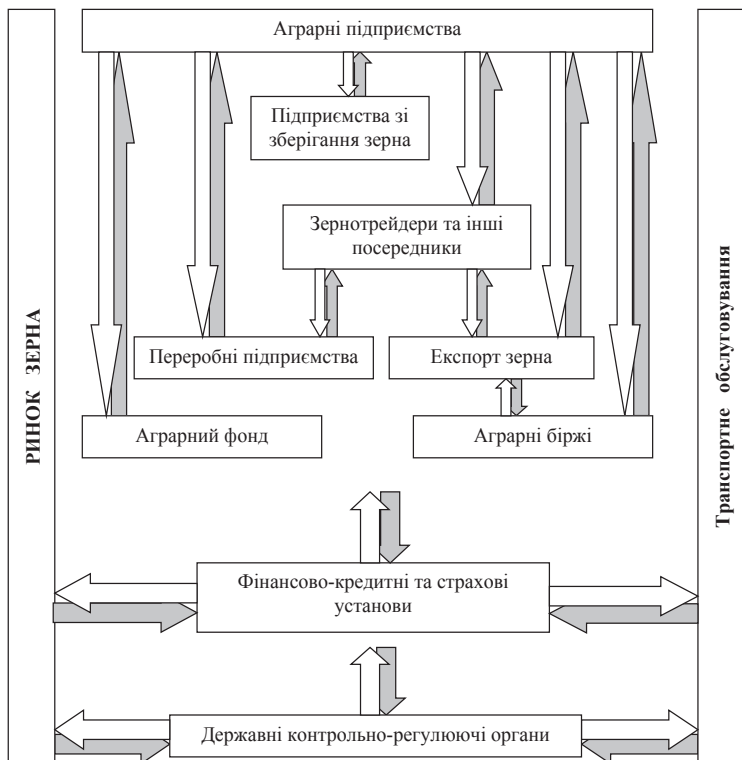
РИНОК ЗЕРНА

Аграрні підприємства

Підприємства зі зберігання зерна

Зернотрейдери та інші посередники

Переробні підприємства

Експорт зерна

Аграрний фонд

Аграрні біржі

Фінансово-кредитні та страхові установи

Державні контрольно-регулюючі органи

Транспортне обслуговування